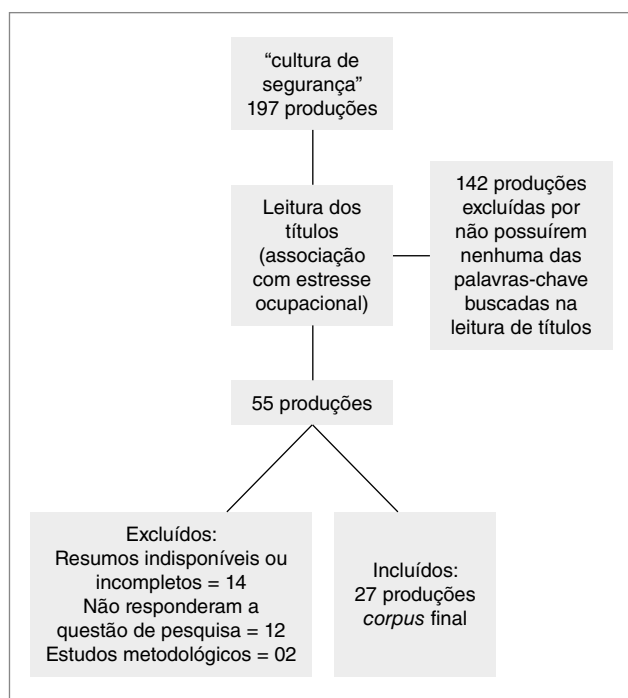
"cultura de segurança"
197 produções

Leitura dos títulos (associação com estresse ocupacional)

142 produções excluídas por não possuírem nenhuma das palavras-chave buscadas na leitura de títulos

55 produções

Excluídos:
Resumos indisponíveis ou incompletos = 14
Não responderam a questão de pesquisa = 12
Estudos metodológicos = 02

Incluídos:
27 produções
*corpus* final